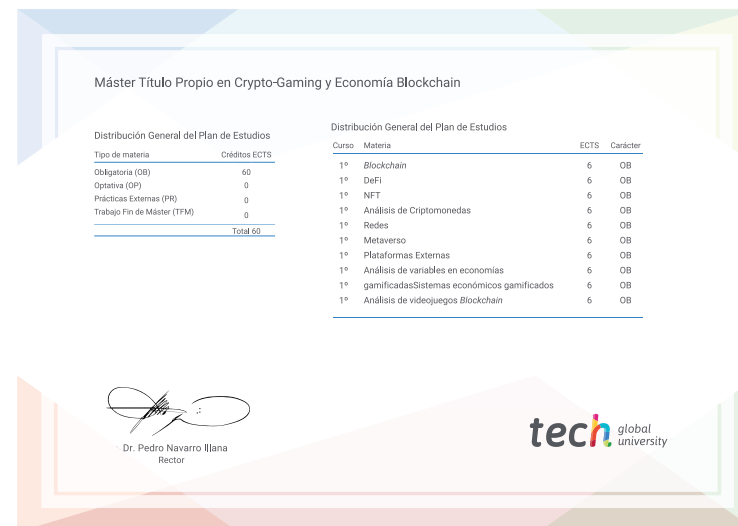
Máster Título Propio en Crypto-Gaming y Economía Blockchain

Distribución General del Plan de Estudios

| Tipo de materia | Créditos ECTS |
|---|---|
| Obligatoria (OB) | 60 |
| Optativa (OP) | 0 |
| Prácticas Externas (PR) | 0 |
| Trabajo Fin de Máster (TFM) | 0 |
| | Total 60 |

Distribución General del Plan de Estudios

| Curso | Materia | ECTS | Carácter |
|---|---|---|---|
| 1º | Blockchain | 6 | OB |
| 1º | DeFi | 6 | OB |
| 1º | NFT | 6 | OB |
| 1º | Análisis de Criptomonedas | 6 | OB |
| 1º | Redes | 6 | OB |
| 1º | Metaverso | 6 | OB |
| 1º | Plataformas Externas | 6 | OB |
| 1º | Análisis de variables en economías | 6 | OB |
| 1º | gamificadasSistemas económicos gamificados | 6 | OB |
| 1º | Análisis de videojuegos Blockchain | 6 | OB |

Dr. Pedro Navarro Illana
Rector

tech global university